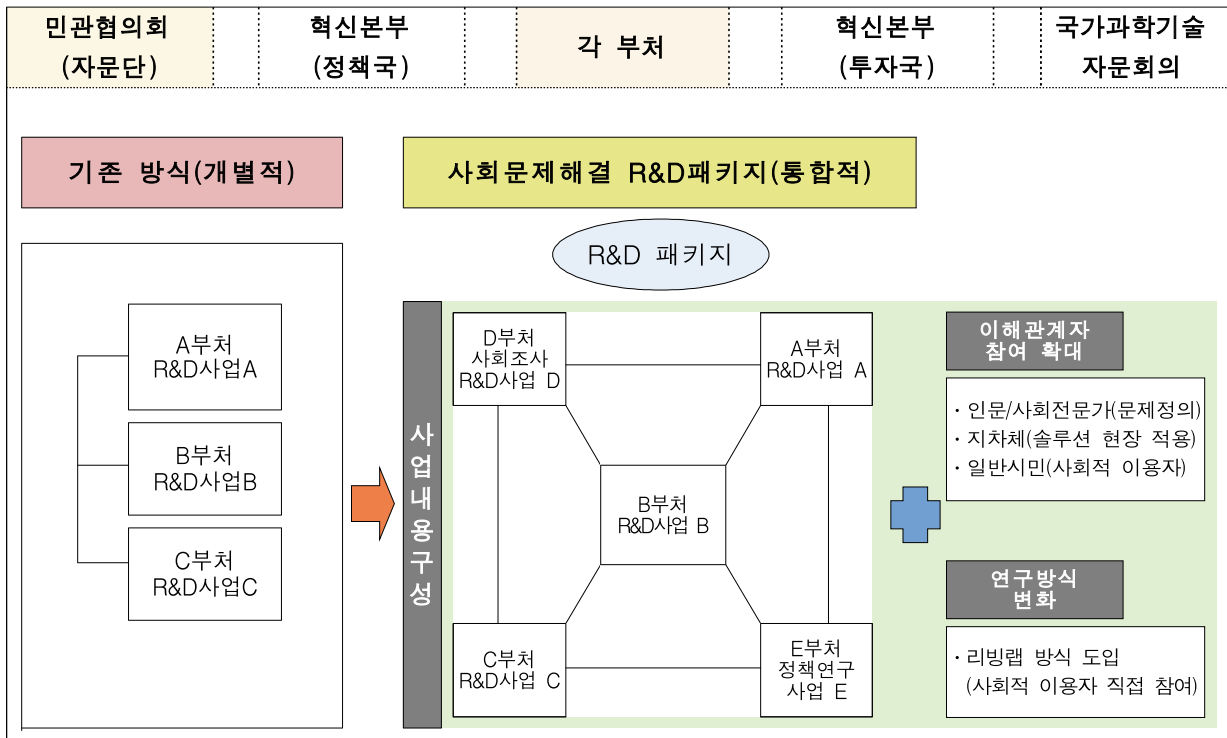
| 민관협의회 (자문단) | 혁신본부 (정책국) | 각 부처 | 혁신본부 (투자국) | 국가과학기술 자문회의 |
|---|---|---|---|---|

기존 방식(개별적)

A부처 R&D사업A

B부처 R&D사업B

C부처 R&D사업C

사회문제해결 R&D패키지(통합적)

R&D 패키지

사업내용구성

D부처 사회조사 R&D사업 D

A부처 R&D사업 A

B부처 R&D사업 B

C부처 R&D사업 C

E부처 정책연구 사업 E

이해관계자 참여 확대

· 인문/사회전문가(문제정의)
· 지차체(솔루션 현장 적용)
· 일반시민(사회적 이용자)

연구방식 변화

· 리빙랩 방식 도입 (사회적 이용자 직접 참여)